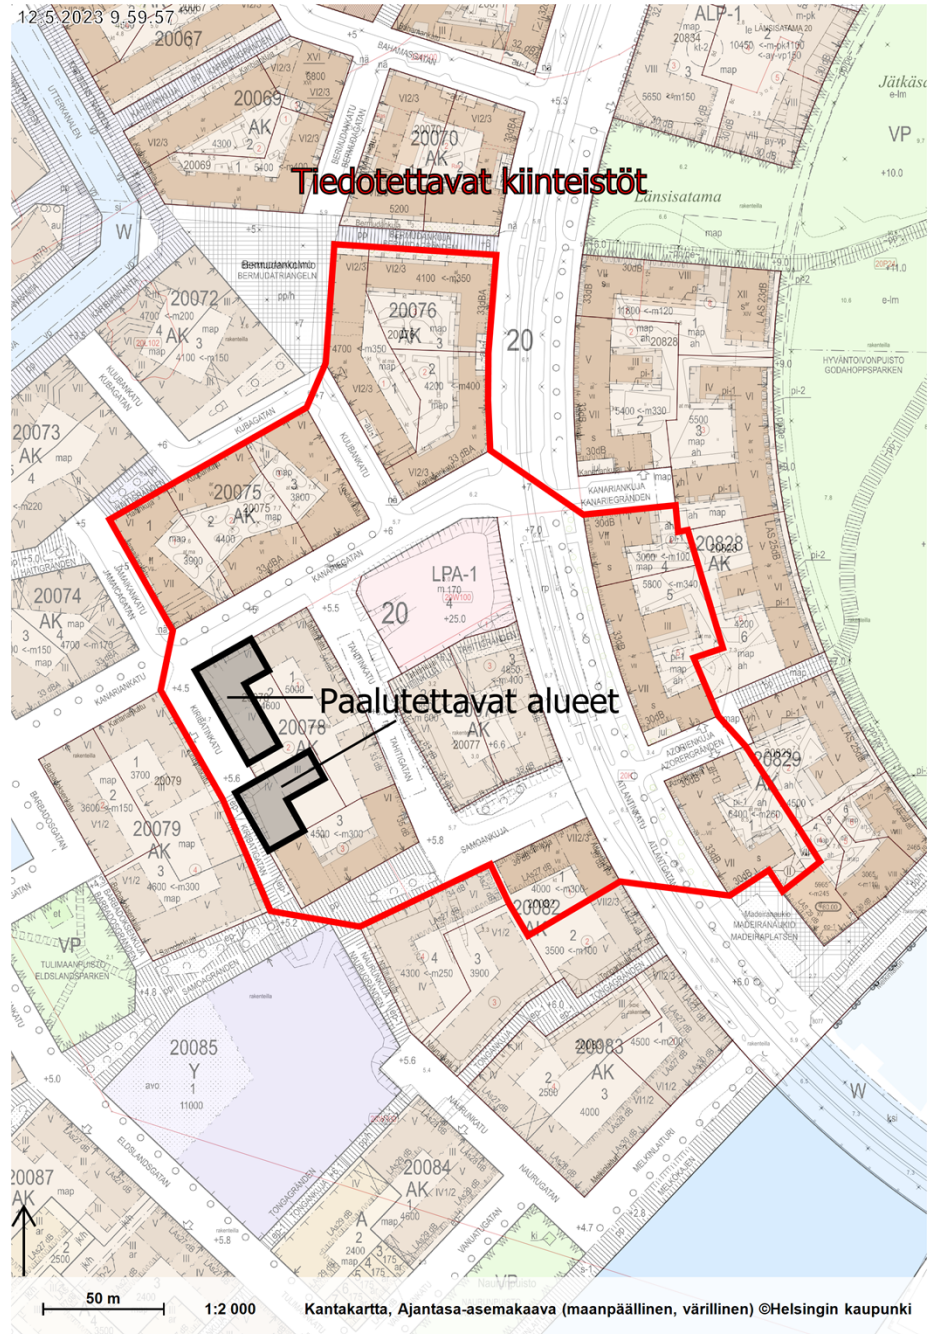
12.5.2023 9.59.57

Tiedotettavat kiinteistöt

Paalutettavat alueet

20067
20069
AK
20070
AK
ALP-1
Jätkäsaari
VP
Länsisatama
BERMUDANKOLMIO
BERMUDATRIANGELN
20072
AK
20076
AK
20
20828
HYVÄNTOIVONPUISTO
GODAHOPPSPARKEN
20073
AK
20075
AK
KANARIANKUJA
KANARIEGRÄNDEN
20828
AK
20074
AK
LPA-1
20
20078
20077
AK
AZORIENKUJA
AZORERGRÄNDEN
20829
20079
AK
SAMOANKUJA
20082
MADEIRANAUKIO
MADEIRAPLATSEN
VP
TULIMAANPUISTO
ELDSLANDSPARKEN
20085
Y
11000
20083
AK
W
20087
AK
20084
AK
A
UTTERIKANALEN
W
KUBAGATAN
KANARIANKATU
KIRIBATINKATU
ATLANTINKATU
ATLANTGATAN
BARBADOSGATAN
ELDSLANDSGATAN
NAURUGATAN
TONGAGRÄNDEN
MELKINLAITURI

50 m
1:2 000
Kantakartta, Ajantasa-asemakaava (maanpäällinen, värillinen) ©Helsingin kaupunki